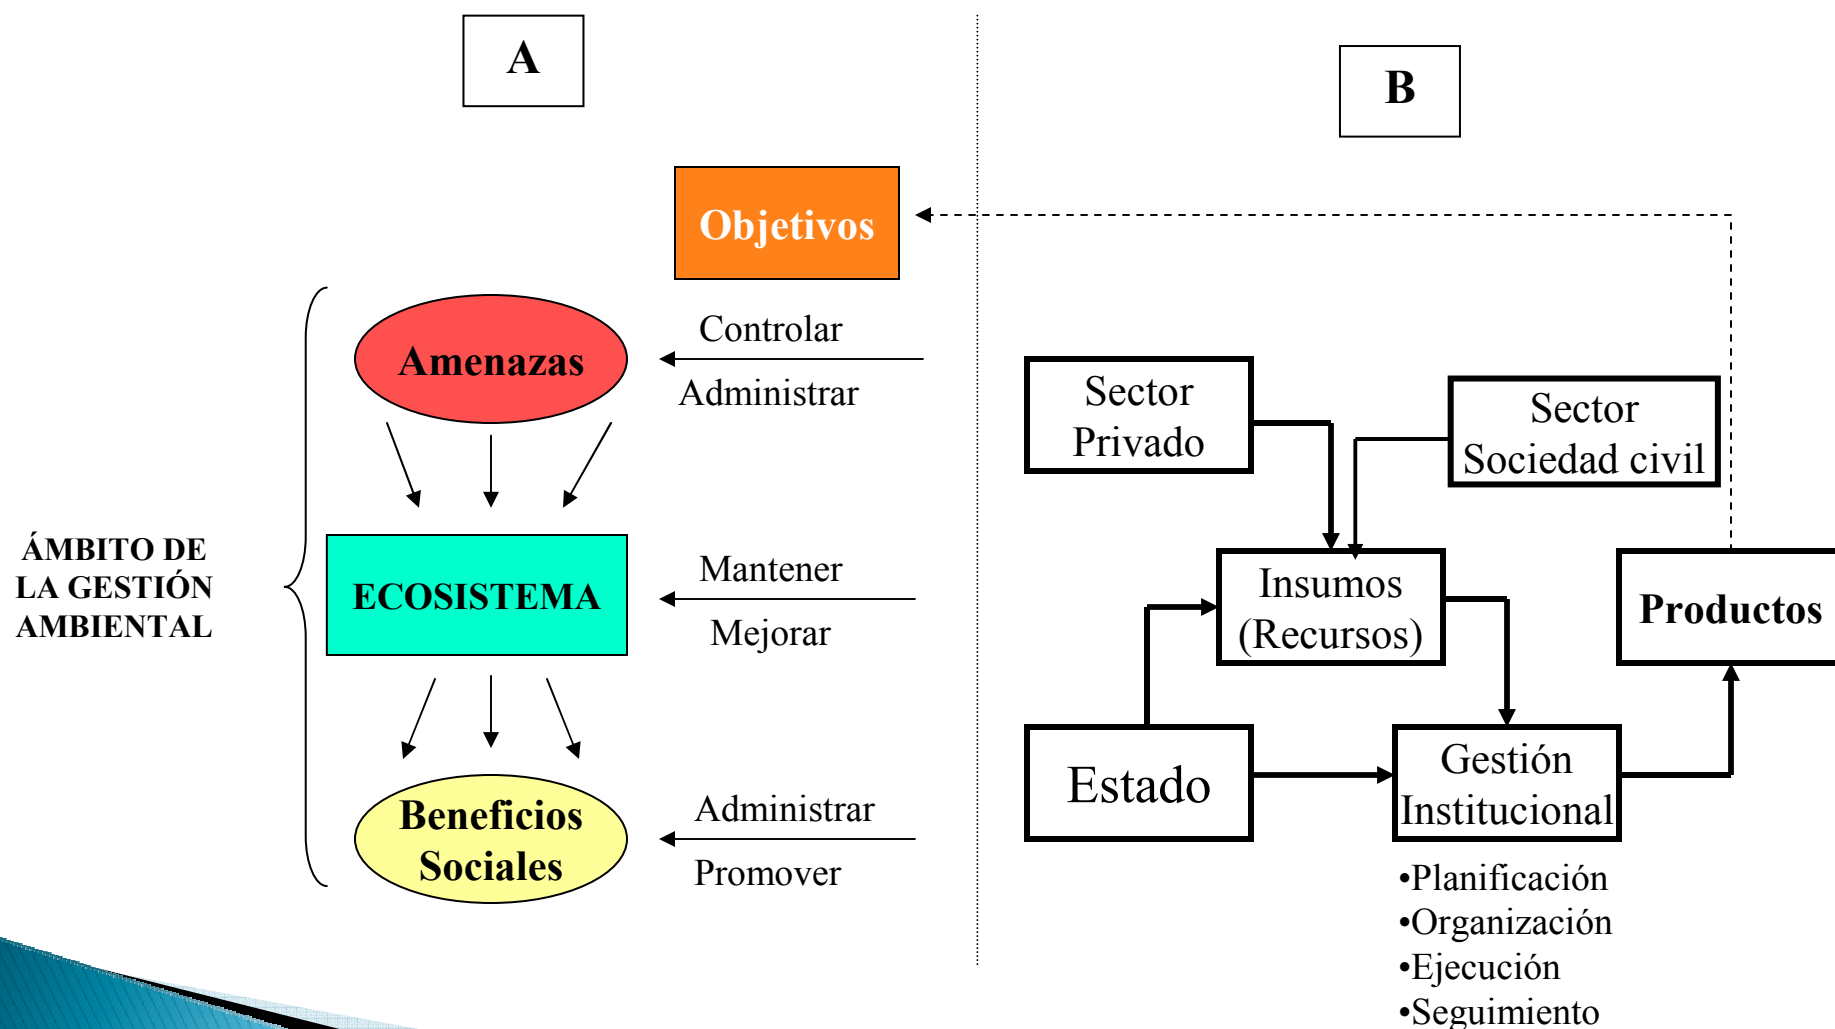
A

B

Objetivos

ÁMBITO DE LA GESTIÓN AMBIENTAL

Amenazas

Controlar

Administrar

ECOSISTEMA

Mantener

Mejorar

Beneficios Sociales

Administrar

Promover

Sector Privado

Sector Sociedad civil

Insumos (Recursos)

Productos

Estado

Gestión Institucional

•Planificación
•Organización
•Ejecución
•Seguimiento